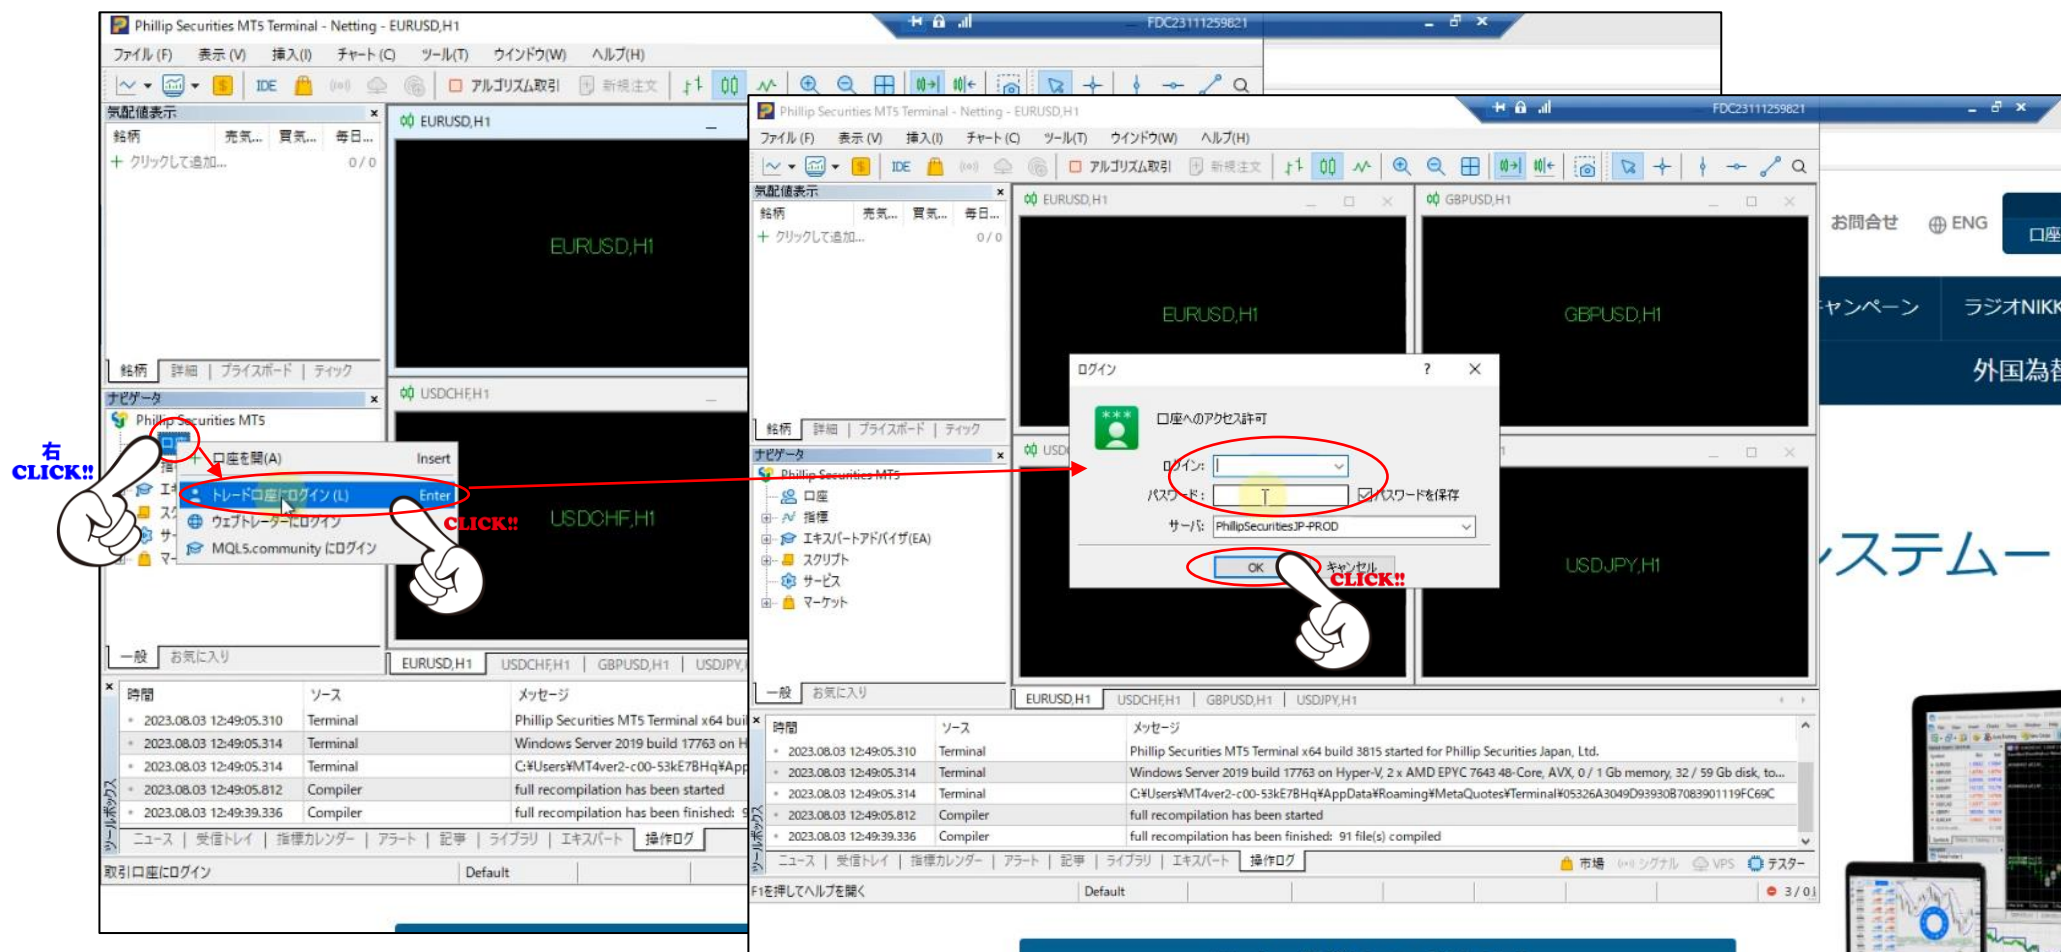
Phillip Securities MT5 Terminal - Netting - EURUSD,H1

FDC23111259821

ファイル(F) 表示(V) 挿入(I) チャート(C) ツール(T) ウインドウ(W) ヘルプ(H)

IDE アルゴリズム取引 新規注文

気配値表示
銘柄 売気... 買気... 毎日...
+ クリックして追加... 0 / 0

銘柄 | 詳細 | プライスボード | ティック

ナビゲータ
Phillip Securities MT5

右 CLICK!!

口座を開(A) Insert
トレード口座にログイン(L) Enter
ウェブトレーダーにログイン
MQL5.community にログイン

CLICK!!

一般 お気に入り

EURUSD,H1
EURUSD,H1
USDCHF,H1
USDCHF,H1

EURUSD,H1 | USDCHF,H1 | GBPUSD,H1 | USDJPY,H1

時間 ソース メッセージ
2023.08.03 12:49:05.310 Terminal Phillip Securities MT5 Terminal x64 bui
2023.08.03 12:49:05.314 Terminal Windows Server 2019 build 17763 on H
2023.08.03 12:49:05.314 Terminal C:¥Users¥MT4ver2-c00-53kE7BHq¥App
2023.08.03 12:49:05.812 Compiler full recompilation has been started
2023.08.03 12:49:39.336 Compiler full recompilation has been finished: 9

ニュース | 受信トレイ | 指標カレンダー | アラート | 記事 | ライブラリ | エキスパート | 操作ログ

ツールボックス

取引口座にログイン Default

Phillip Securities MT5 Terminal - Netting - EURUSD,H1

FDC23111259821

ファイル(F) 表示(V) 挿入(I) チャート(C) ツール(T) ウインドウ(W) ヘルプ(H)

IDE アルゴリズム取引 新規注文

気配値表示
銘柄 売気... 買気... 毎日...
+ クリックして追加... 0 / 0

銘柄 | 詳細 | プライスボード | ティック

ナビゲータ
Phillip Securities MT5
口座
指標
エキスパートアドバイザ(EA)
スクリプト
サービス
マーケット

一般 お気に入り

EURUSD,H1
EURUSD,H1
GBPUSD,H1
GBPUSD,H1
USDJPY,H1

ログイン ? ✕
口座へのアクセス許可
ログイン:
パスワード: パスワードを保存
サーバ: PhillipSecuritiesJP-PROD
OK キャンセル
CLICK!!

EURUSD,H1 | USDCHF,H1 | GBPUSD,H1 | USDJPY,H1

時間 ソース メッセージ
2023.08.03 12:49:05.310 Terminal Phillip Securities MT5 Terminal x64 build 3815 started for Phillip Securities Japan, Ltd.
2023.08.03 12:49:05.314 Terminal Windows Server 2019 build 17763 on Hyper-V, 2 x AMD EPYC 7643 48-Core, AVX, 0 / 1 Gb memory, 32 / 59 Gb disk, to...
2023.08.03 12:49:05.314 Terminal C:¥Users¥MT4ver2-c00-53kE7BHq¥AppData¥Roaming¥MetaQuotes¥Terminal¥05326A3049D93930B7083901119FC69C
2023.08.03 12:49:05.812 Compiler full recompilation has been started
2023.08.03 12:49:39.336 Compiler full recompilation has been finished: 91 file(s) compiled

ニュース | 受信トレイ | 指標カレンダー | アラート | 記事 | ライブラリ | エキスパート | 操作ログ
市場 シグナル VPS テスター

ツールボックス

F1を押してヘルプを開く Default 3 / 0

お問合せ ENG 口座
ャンペーン ラジオNIKK
外国為
ステムー